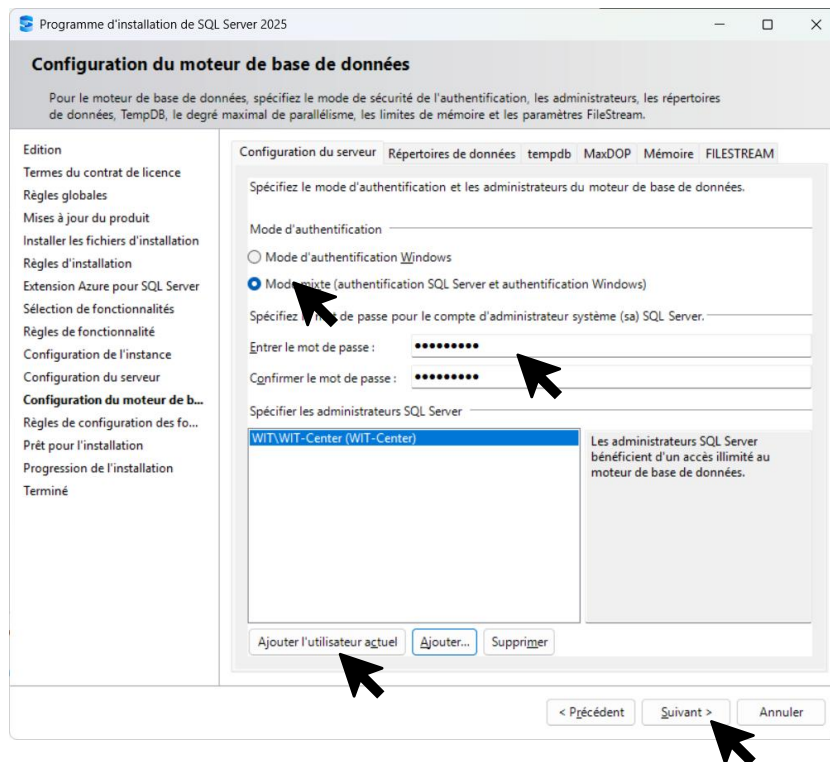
Programme d'installation de SQL Server 2025

Configuration du moteur de base de données

Pour le moteur de base de données, spécifiez le mode de sécurité de l'authentification, les administrateurs, les répertoires de données, TempDB, le degré maximal de parallélisme, les limites de mémoire et les paramètres FileStream.

Edition
Termes du contrat de licence
Règles globales
Mises à jour du produit
Installer les fichiers d'installation
Règles d'installation
Extension Azure pour SQL Server
Sélection de fonctionnalités
Règles de fonctionnalité
Configuration de l'instance
Configuration du serveur
Configuration du moteur de b...
Règles de configuration des fo...
Prêt pour l'installation
Progression de l'installation
Terminé

Configuration du serveur | Répertoires de données | tempdb | MaxDOP | Mémoire | FILESTREAM

Spécifiez le mode d'authentification et les administrateurs du moteur de base de données.

Mode d'authentification

Mode d'authentification Windows

Mode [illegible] (authentification SQL Server et authentification Windows)

Spécifiez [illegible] de passe pour le compte d'administrateur système (sa) SQL Server.

Entrer le mot de passe : ••••••••••

Confirmer le mot de passe : ••••••••••

Spécifier les administrateurs SQL Server

WIT\WIT-Center (WIT-Center)

Les administrateurs SQL Server bénéficient d'un accès illimité au moteur de base de données.

Ajouter l'utilisateur actuel | Ajouter... | Supprimer

< Précédent | Suivant > | Annuler